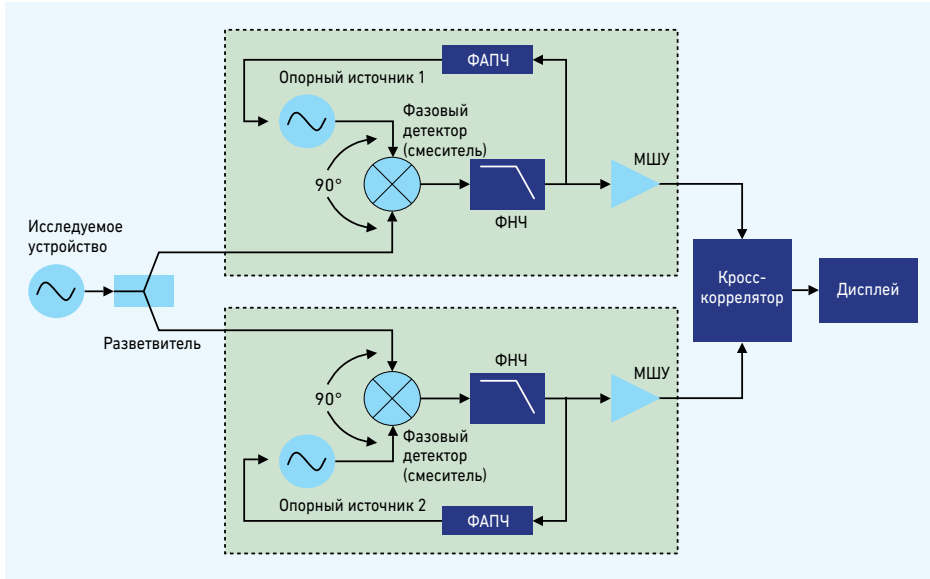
ФАПЧ

Опорный источник 1

Фазовый детектор (смеситель)

90°

ФНЧ

МШУ

Исследуемое устройство

Разветвитель

Кросс-коррелятор

Дисплей

ФНЧ

МШУ

90°

Фазовый детектор (смеситель)

Опорный источник 2

ФАПЧ